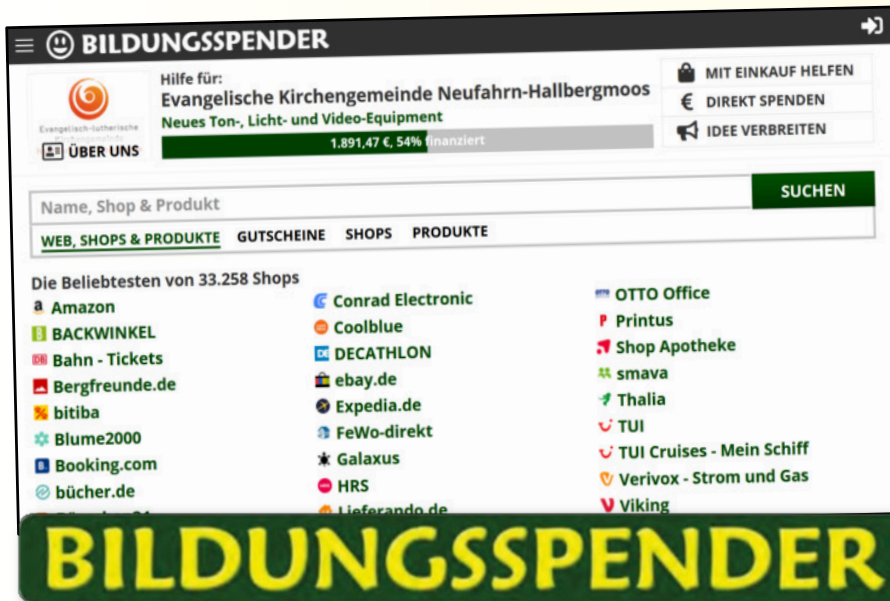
BILDUNGSSPENDER

Evangelisch-lutherische

ÜBER UNS

Hilfe für:
Evangelische Kirchengemeinde Neufahrn-Hallbergmoos
Neues Ton-, Licht- und Video-Equipment
1.891,47 €, 54% finanziert

MIT EINKAUF HELFEN
DIREKT SPENDEN
IDEE VERBREITEN

Name, Shop & Produkt
SUCHEN

WEB, SHOPS & PRODUKTE GUTSCHEINE SHOPS PRODUKTE

Die Beliebtesten von 33.258 Shops

Amazon
BACKWINKEL
Bahn - Tickets
Bergfreunde.de
bitiba
Blume2000
Booking.com
bücher.de
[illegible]

Conrad Electronic
Coolblue
DECATHLON
ebay.de
Expedia.de
FeWo-direkt
Galaxus
HRS
Lieferando.de

OTTO Office
Printus
Shop Apotheke
smava
Thalia
TUI
TUI Cruises - Mein Schiff
Verivox - Strom und Gas
Viking

BILDUNGSSPENDER